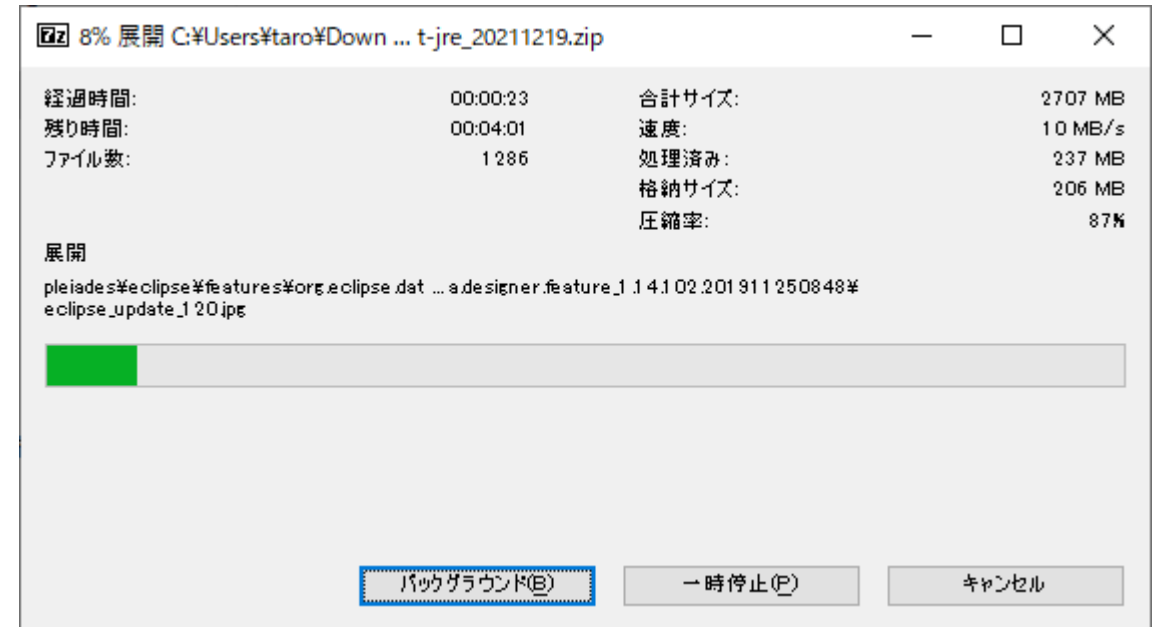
7z 8% 展開 C:¥Users¥taro¥Down ... t-jre_20211219.zip

経過時間: 00:00:23
残り時間: 00:04:01
ファイル数: 1286

合計サイズ: 2707 MB
速度: 10 MB/s
処理済み: 237 MB
格納サイズ: 206 MB
圧縮率: 87%

展開
pleiades¥eclipse¥features¥org.eclipse.dat ... a.designer.feature_1.14.102.201911250848¥eclipse_update_120.jpg

バックグラウンド(B) 一時停止(P) キャンセル